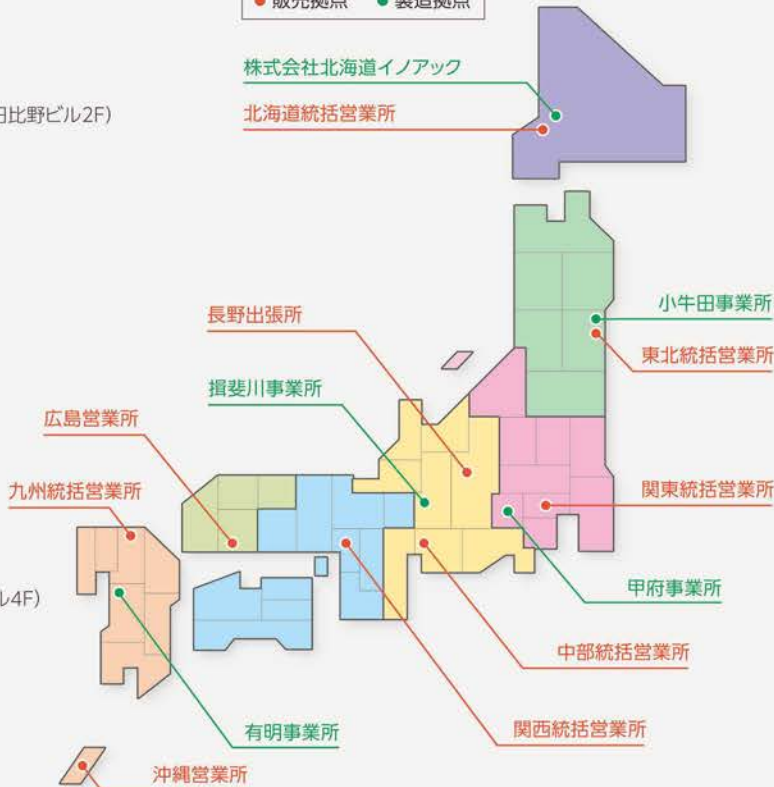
● 販売拠点 ● 製造拠点

株式会社北海道イノアック
北海道統括営業所

日比野ビル2F)

小牛田事業所
東北統括営業所

長野出張所

揖斐川事業所

広島営業所

九州統括営業所

関東統括営業所

甲府事業所

ル4F)

中部統括営業所

有明事業所

関西統括営業所

沖縄営業所